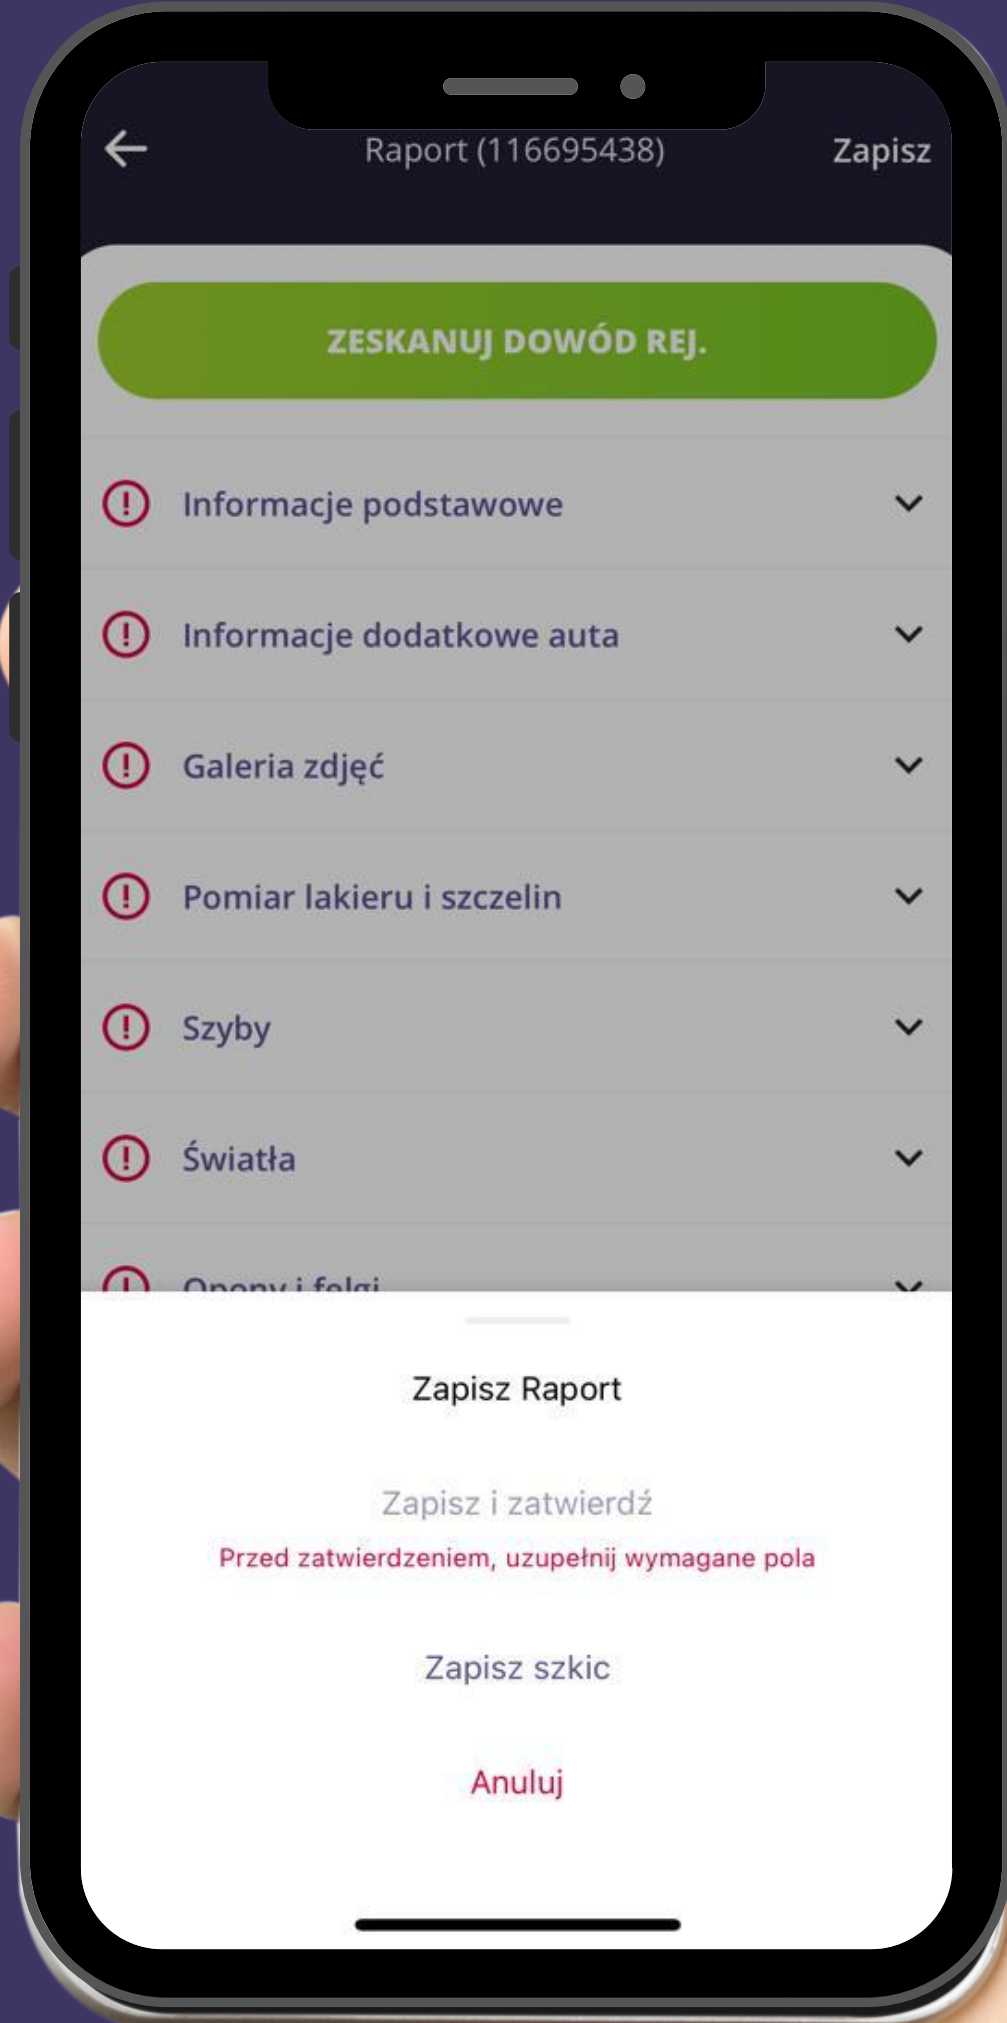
Raport (116695438)
Zapisz

ZESKANUJ DOWÓD REJ.

Informacje podstawowe

Informacje dodatkowe auta

Galeria zdjęć

Pomiar lakieru i szczelin

Szyby

Światła

Opony i felgi

Zapisz Raport

Zapisz i zatwierdź

Przed zatwierdzeniem, uzupełnij wymagane pola

Zapisz szkic

Anuluj